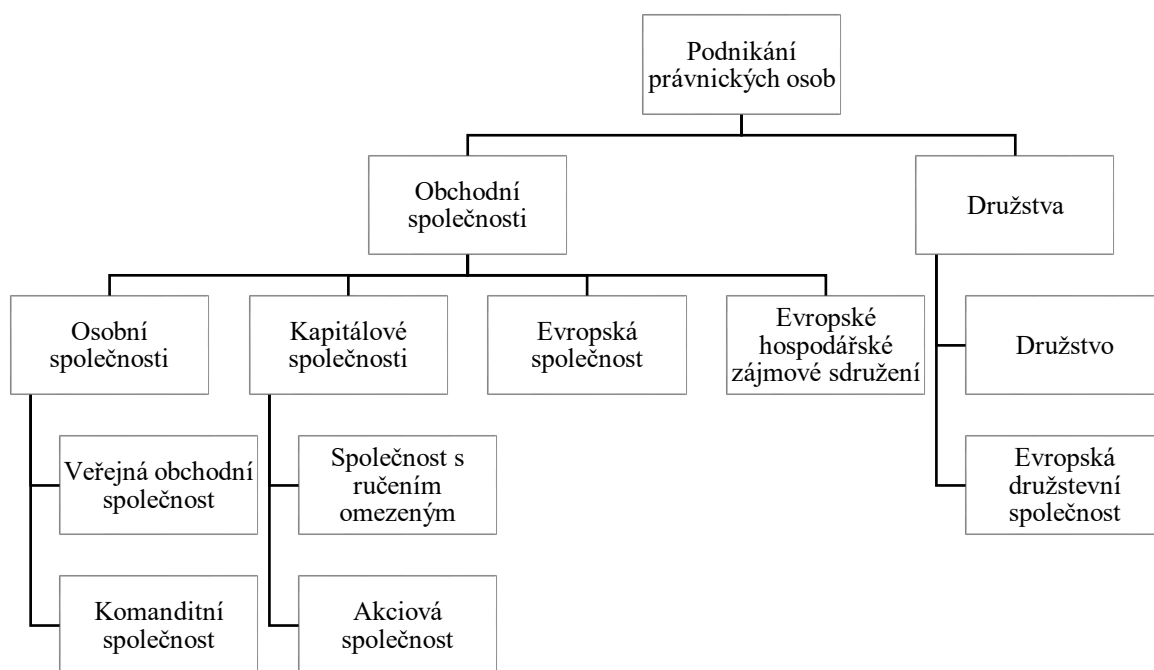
Podnikání právnických osob

Obchodní společnosti

Družstva

Osobní společnosti

Kapitálové společnosti

Evropská společnost

Evropské hospodářské zájmové sdružení

Družstvo

Evropská družstevní společnost

Veřejná obchodní společnost

Komanditní společnost

Společnost s ručením omezeným

Akciová společnost